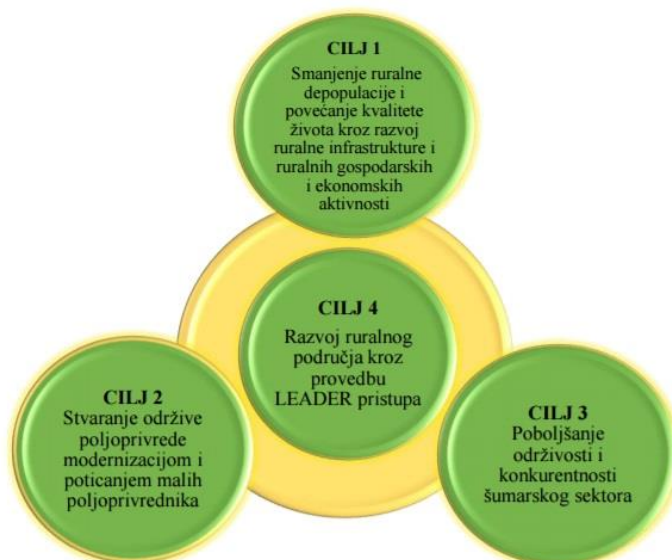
CILJ 1
Smanjenje ruralne depopulacije i povećanje kvalitete života kroz razvoj ruralne infrastrukture i ruralnih gospodarskih i ekonomskih aktivnosti

CILJ 4
Razvoj ruralnog područja kroz provedbu LEADER pristupa

CILJ 2
Stvaranje održive poljoprivrede modernizacijom i poticanjem malih poljoprivrednika

CILJ 3
Poboljšanje održivosti i konkurentnosti šumarskog sektora